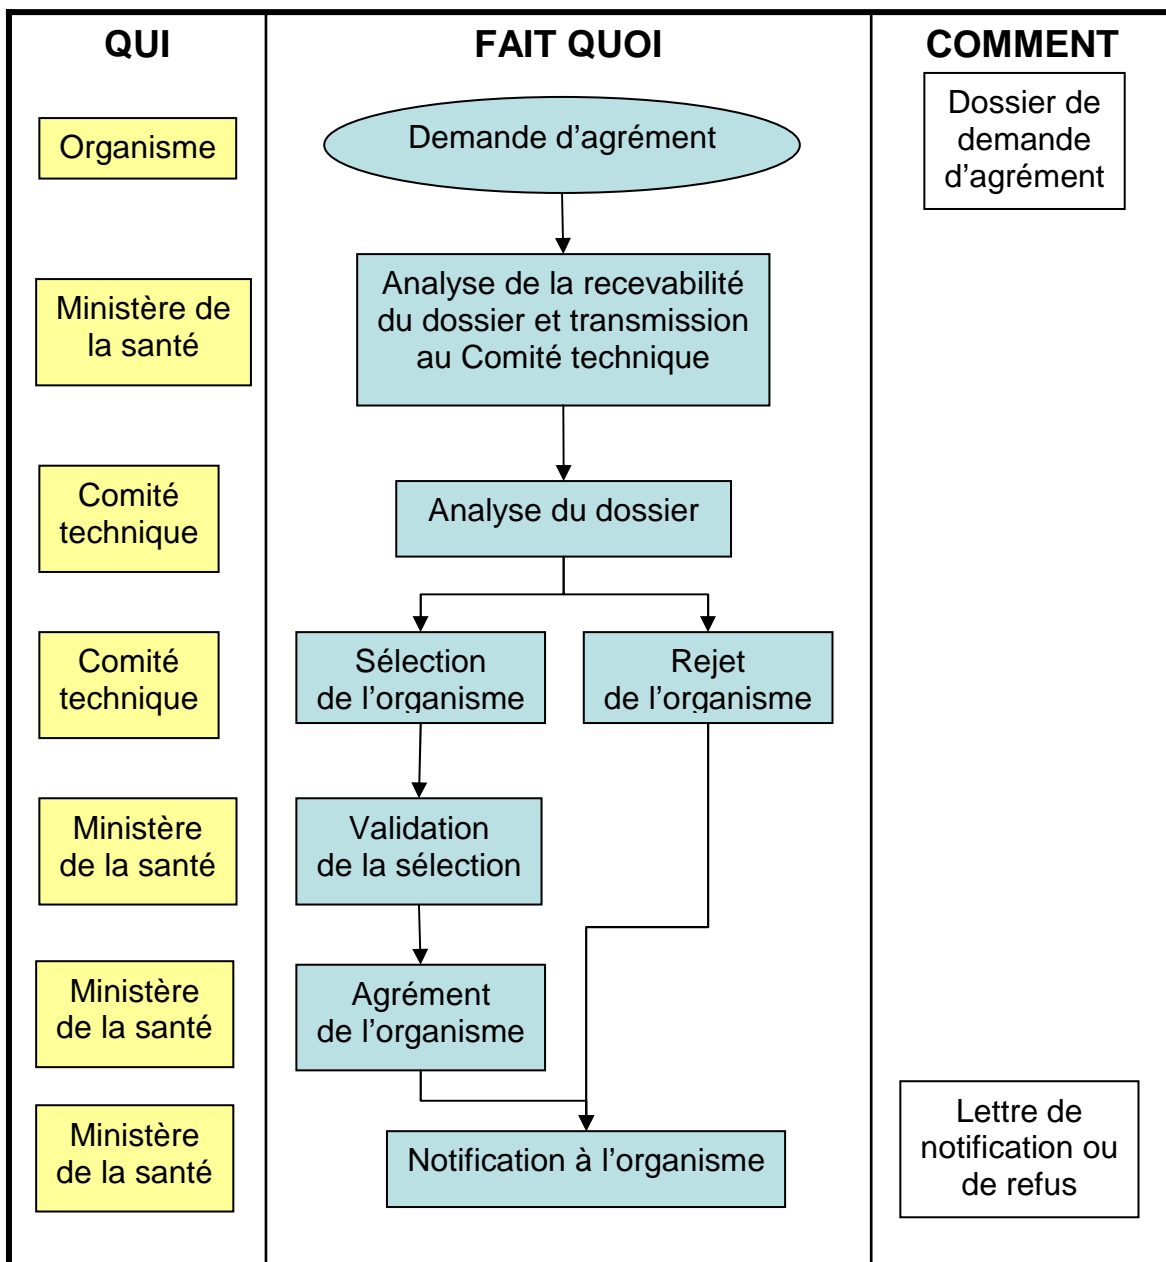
QUI

Organisme

Ministère de la santé

Comité technique

Comité technique

Ministère de la santé

Ministère de la santé

Ministère de la santé

FAIT QUOI

Demande d'agrément

Analyse de la recevabilité du dossier et transmission au Comité technique

Analyse du dossier

Sélection de l'organisme

Rejet de l'organisme

Validation de la sélection

Agrément de l'organisme

Notification à l'organisme

COMMENT

Dossier de demande d'agrément

Lettre de notification ou de refus